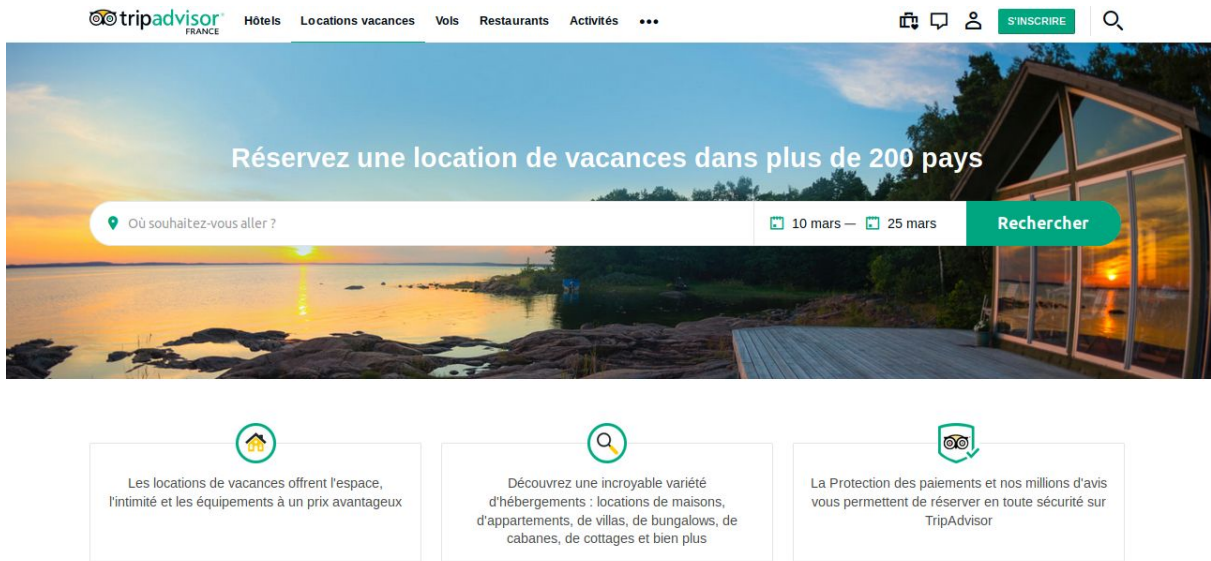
tripadvisor FRANCE Hôtels Locations vacances Vols Restaurants Activités •••

S'INSCRIRE

Réservez une location de vacances dans plus de 200 pays

Où souhaitez-vous aller ?

10 mars — 25 mars

Rechercher

Les locations de vacances offrent l'espace, l'intimité et les équipements à un prix avantageux

Découvrez une incroyable variété d'hébergements : locations de maisons, d'appartements, de villas, de bungalows, de cabanes, de cottages et bien plus

La Protection des paiements et nos millions d'avis vous permettent de réserver en toute sécurité sur TripAdvisor